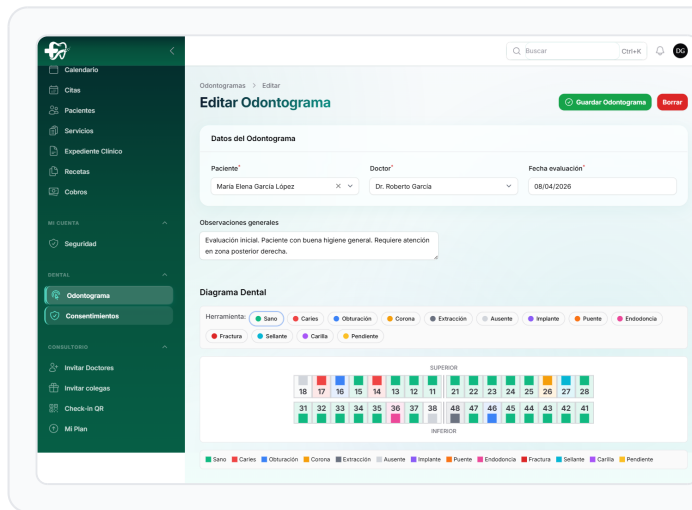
Calendario
Citas
Pacientes
Servicios
Expediente Clínico
Recetas
Cobros

MI CUENTA
Seguridad

DENTAL
Odontograma
Consentimientos

CONSULTORIO
Invitar Doctores
Invitar colegas
Check-in QR
Mi Plan

Buscar Ctrl+K DG

Odontogramas > Editar
Editar Odontograma
Guardar Odontograma Borrar

Datos del Odontograma

Paciente*
María Elena García López

Doctor*
Dr. Roberto García

Fecha evaluación*
08/04/2026

Observaciones generales
Evaluación inicial. Paciente con buena higiene general. Requiere atención en zona posterior derecha.

Diagrama Dental

Herramienta: Sano Caries Obturación Corona Extracción Ausente Implante Puente Endodoncia Fractura Sellante Carilla Pendiente

SUPERIOR
18 17 16 15 14 13 12 11 21 22 23 24 25 26 27 28
31 32 33 34 35 36 37 38 48 47 46 45 44 43 42 41
INFERIOR

Sano Caries Obturación Corona Extracción Ausente Implante Puente Endodoncia Fractura Sellante Carilla Pendiente